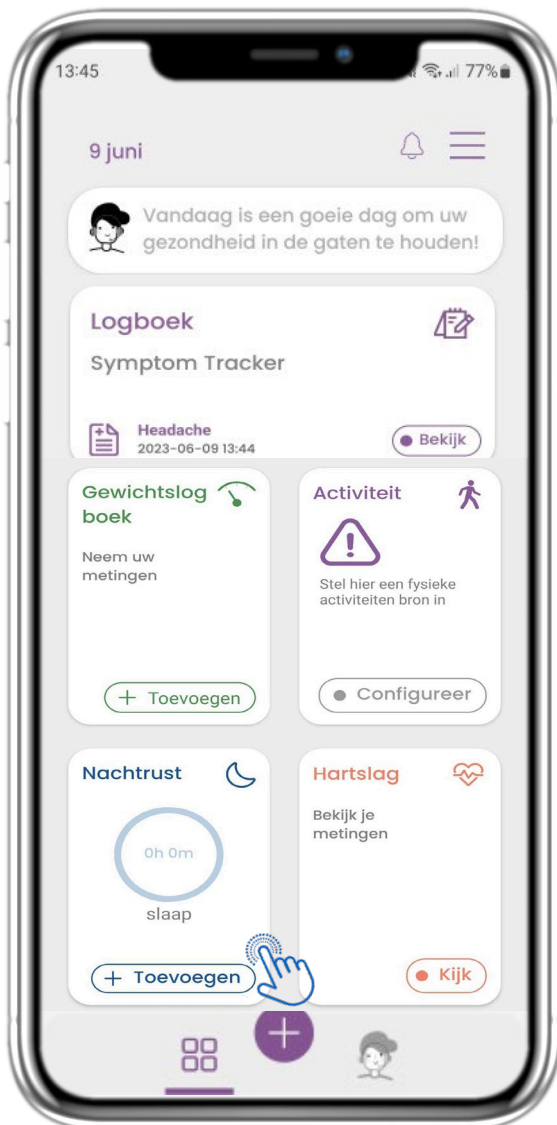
13:45

77%

9 juni

Vandaag is een goeie dag om uw gezondheid in de gaten te houden!

Logboek

Symptom Tracker

Headache
2023-06-09 13:44

Bekijk

Gewichtslogboek

Neem uw metingen

+ Toevoegen

Activiteit

Stel hier een fysieke activiteiten bron in

Configureer

Nachtrust

0h 0m

slaap

+ Toevoegen

Hartslag

Bekijk je metingen

Kijk